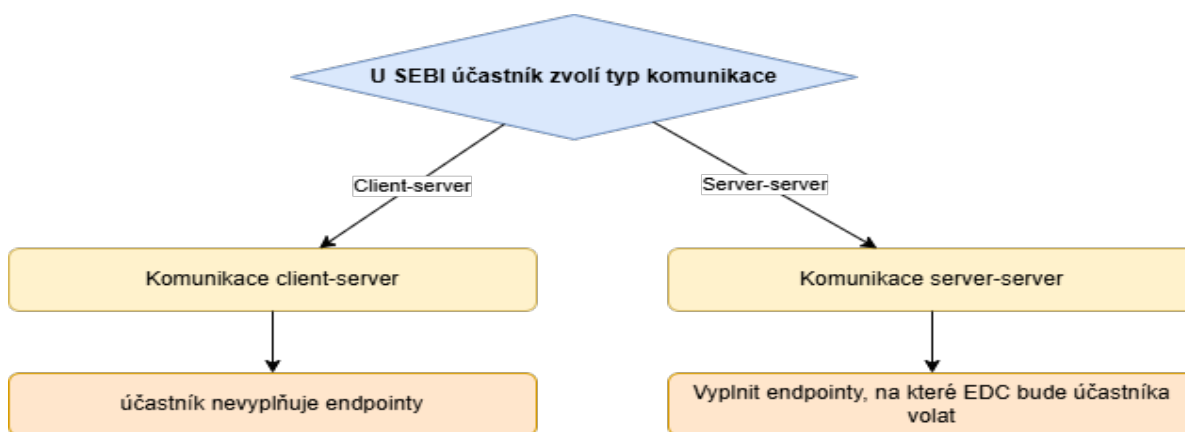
U SEBI účastník zvolí typ komunikace

Client-server

Server-server

Komunikace client-server

Komunikace server-server

účastník nevyplňuje endpointy

Vyplnit endpointy, na které EDC bude účastníka volat